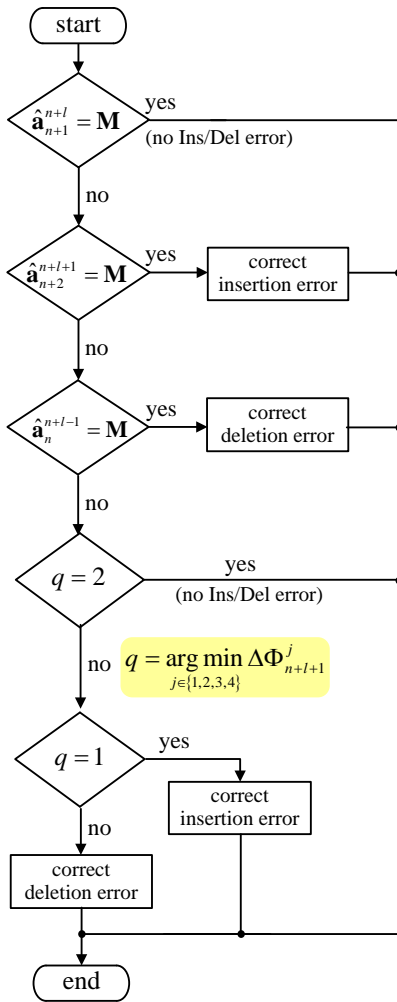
start

$\hat{\mathbf{a}}_{n+1}^{n+l} = \mathbf{M}$

yes

(no Ins/Del error)

no

$\hat{\mathbf{a}}_{n+2}^{n+l+1} = \mathbf{M}$

yes

correct insertion error

no

$\hat{\mathbf{a}}_{n}^{n+l-1} = \mathbf{M}$

yes

correct deletion error

no

$q = 2$

yes

(no Ins/Del error)

no

$q = \arg\min_{j\in\{1,2,3,4\}} \Delta\Phi_{n+l+1}^{j}$

$q = 1$

yes

correct insertion error

no

correct deletion error

end